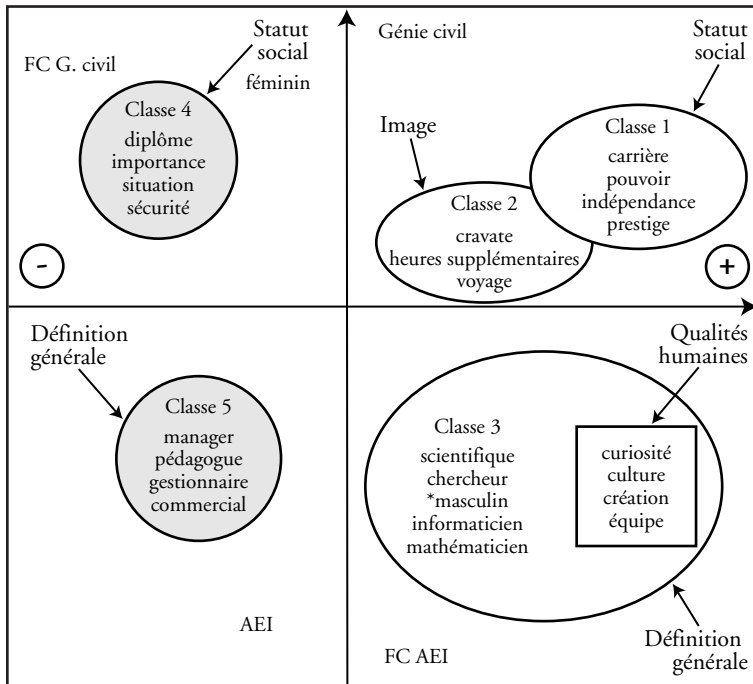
FC G. civil

Statut social féminin

Classe 4
diplôme
importance
situation
sécurité

Génie civil

Statut social

Image

Classe 1
carrière
pouvoir
indépendance
prestige

Classe 2
cravate
heures supplémentaires
voyage

-

+

Définition générale

Classe 5
manager
pédagogue
gestionnaire
commercial

AEI

Qualités humaines

Classe 3
scientifique
chercheur
*masculin
informaticien
mathématicien

curiosité
culture
création
équipe

FC AEI

Définition générale